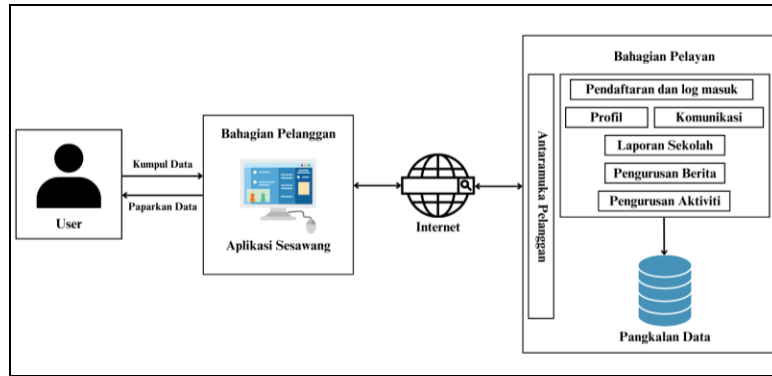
User

Kumpul Data

Paparkan Data

Bahagian Pelanggan

Aplikasi Sesawang

Internet

Antaramuka Pelanggan

Bahagian Pelayan

Pendaftaran dan log masuk

Profil

Komunikasi

Laporan Sekolah

Pengurusan Berita

Pengurusan Aktiviti

Pangkalan Data